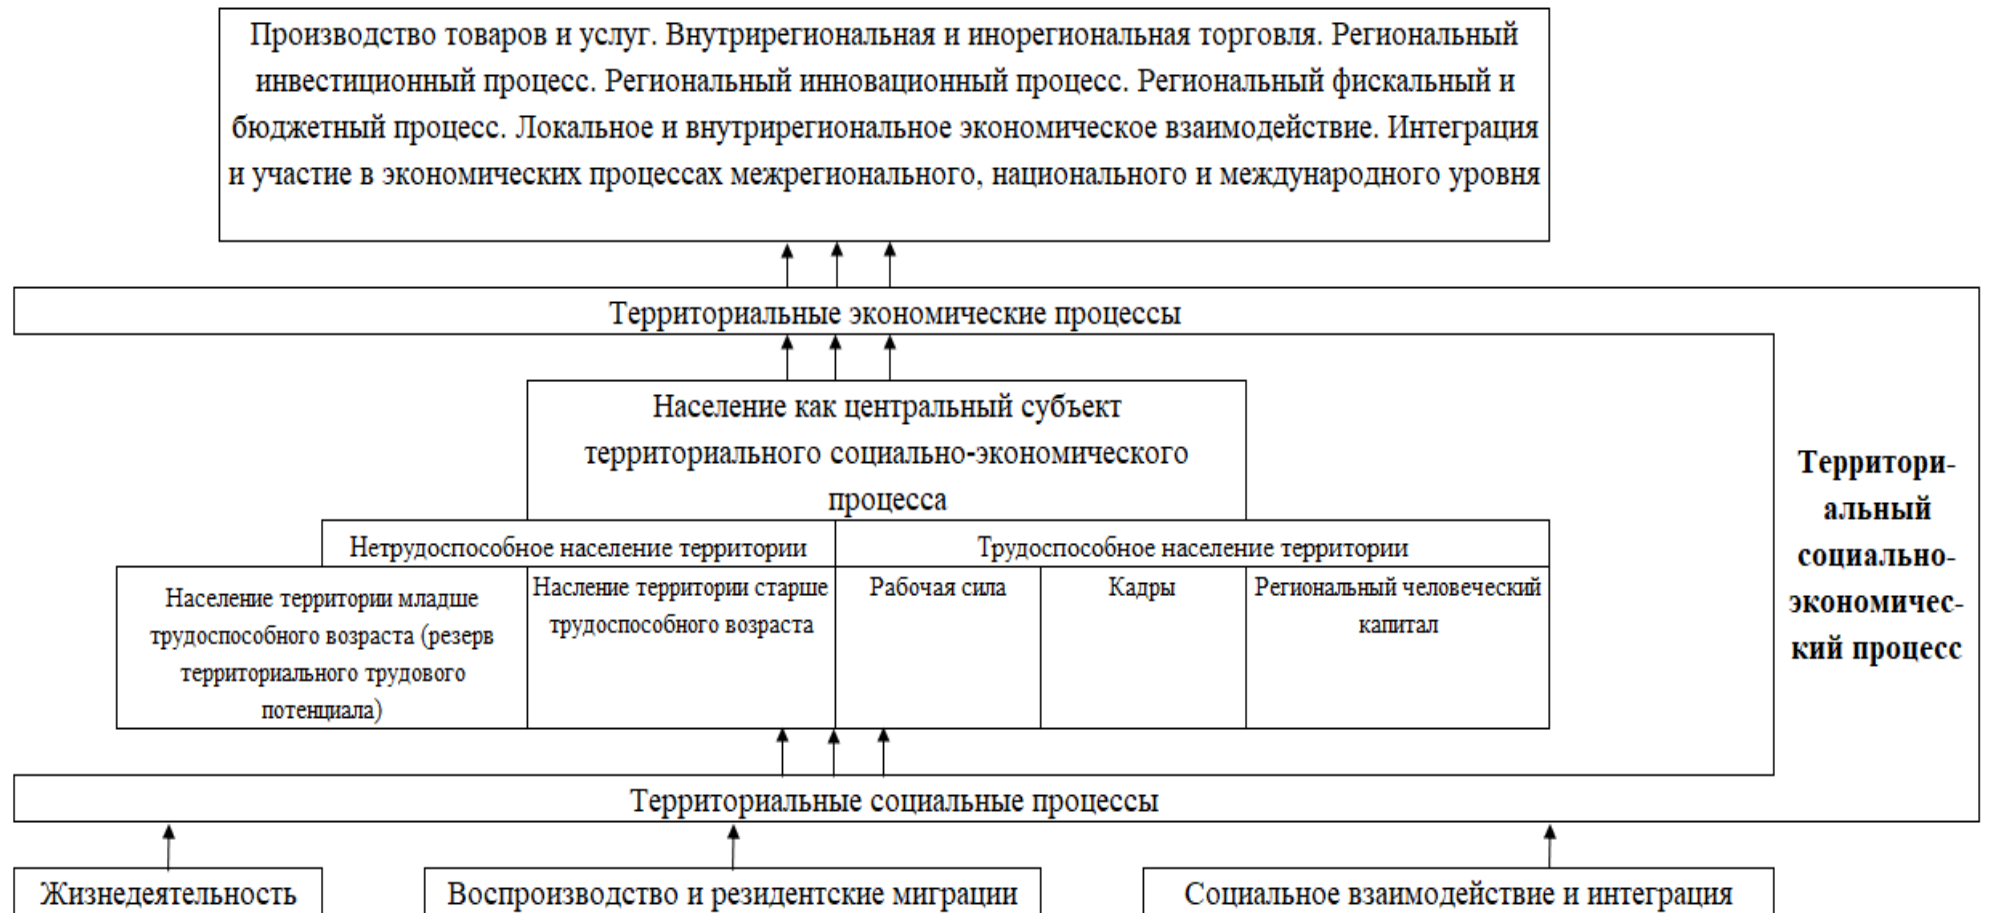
Производство товаров и услуг. Внутрирегиональная и инорегиональная торговля. Региональный инвестиционный процесс. Региональный инновационный процесс. Региональный фискальный и бюджетный процесс. Локальное и внутрирегиональное экономическое взаимодействие. Интеграция и участие в экономических процессах межрегионального, национального и международного уровня

Территориальные экономические процессы

Население как центральный субъект территориального социально-экономического процесса

Нетрудоспособное население территории

Трудоспособное население территории

Население территории младше трудоспособного возраста (резерв территориального трудового потенциала)

Насление территории старше трудоспособного возраста

Рабочая сила

Кадры

Региональный человеческий капитал

Территориальные социальные процессы

Территориальный социально-экономический процесс

Жизнедеятельность

Воспроизводство и резидентские миграции

Социальное взаимодействие и интеграция